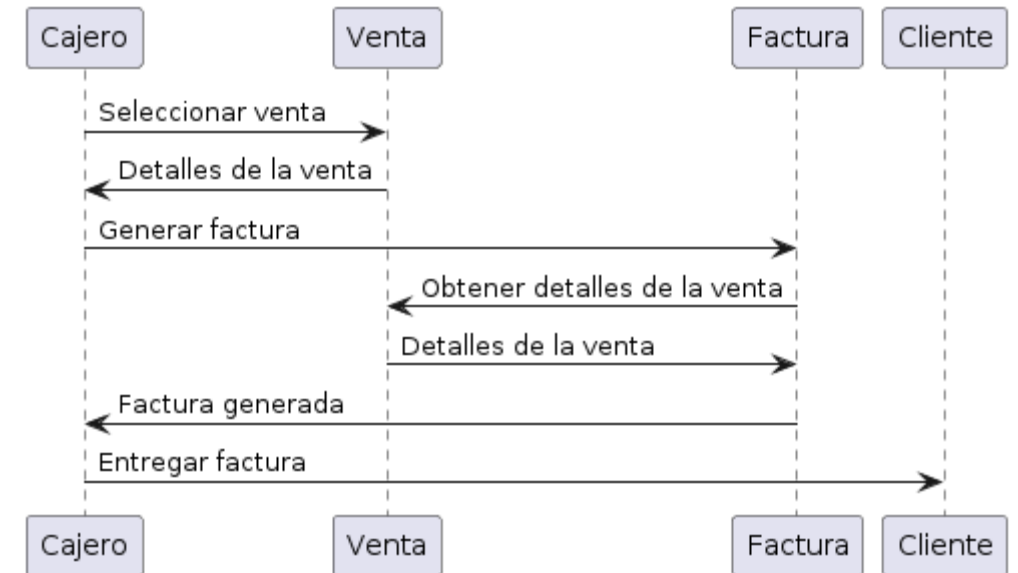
Cajero

Venta

Factura

Cliente

Seleccionar venta

Detalles de la venta

Generar factura

Obtener detalles de la venta

Detalles de la venta

Factura generada

Entregar factura

Cajero

Venta

Factura

Cliente